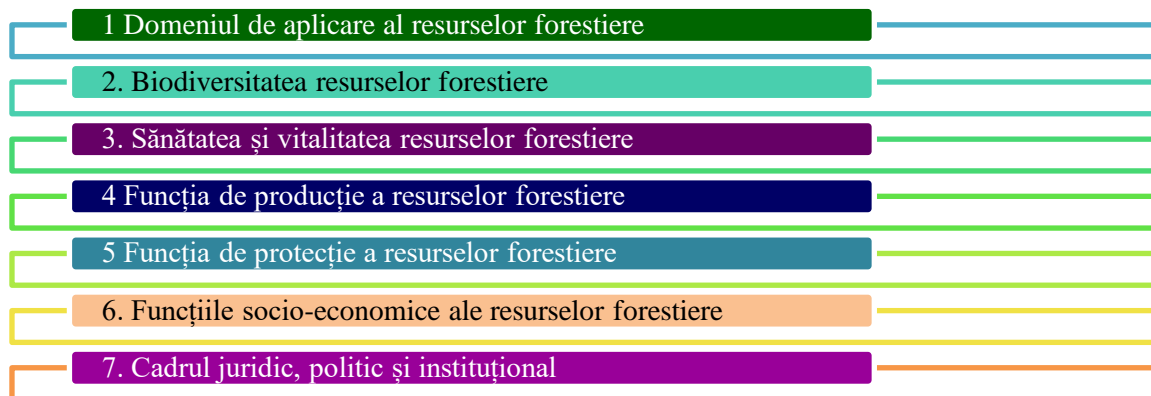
1 Domeniul de aplicare al resurselor forestiere

2. Biodiversitatea resurselor forestiere

3. Sănătatea și vitalitatea resurselor forestiere

4 Funcția de producție a resurselor forestiere

5 Funcția de protecție a resurselor forestiere

6. Funcțiile socio-economice ale resurselor forestiere

7. Cadrul juridic, politic și instituțional